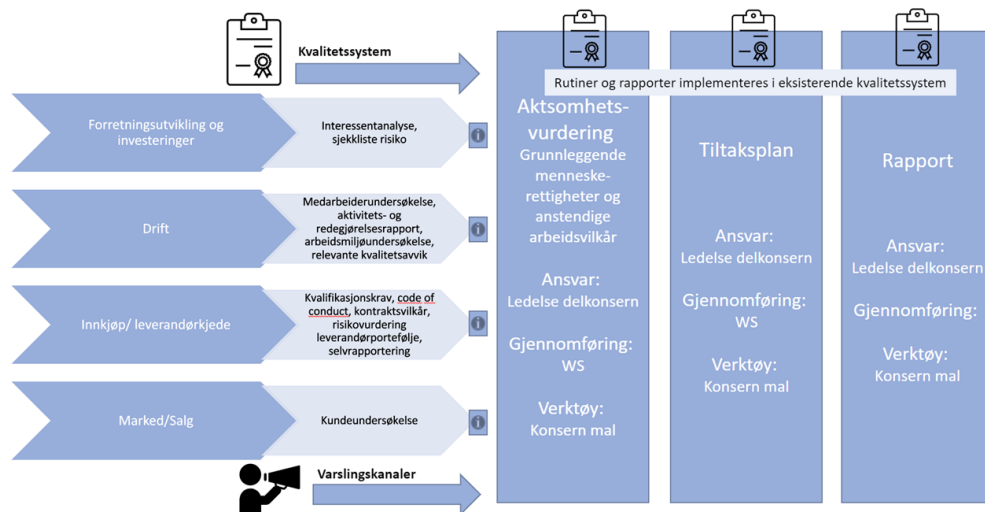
Kvalitetssystem

Rutiner og rapporter implementeres i eksisterende kvalitetssystem

Forretningsutvikling og investeringer

Interessentanalyse, sjekkliste risiko

i

Drift

Medarbeiderundersøkelse, aktivitets- og redegjørelsesrapport, arbeidsmiljøundersøkelse, relevante kvalitetsavvik

i

Innkjøp/ leverandørkjede

Kvalifikasjonskrav, code of conduct, kontraktsvilkår, risikovurdering leverandørportefølje, selvrapportering

i

Marked/Salg

Kundeundersøkelse

i

Varslingskanaler

Aktsomhetsvurdering
Grunnleggende menneskerettigheter og anstendige arbeidsvilkår

Ansvar:
Ledelse delkonsern

Gjennomføring:
WS

Verktøy:
Konsern mal

Tiltaksplan

Ansvar:
Ledelse delkonsern

Gjennomføring:
WS

Verktøy:
Konsern mal

Rapport

Ansvar:
Ledelse delkonsern

Gjennomføring:

Verktøy:
Konsern mal